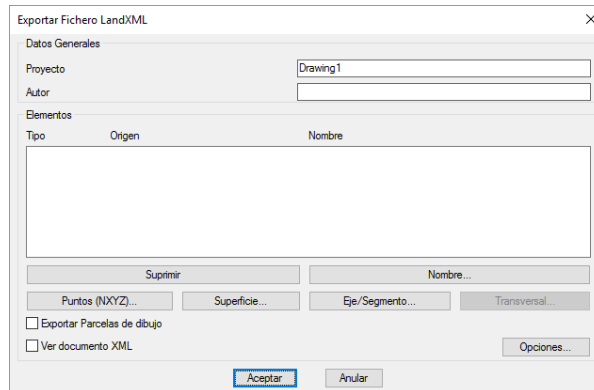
Exportar Fichero LandXML
×

Datos Generales

Proyecto
Drawing1

Autor

Elementos

Tipo
Origen
Nombre

Suprimir
Nombre...

Puntos (NXYZ)...
Superficie...
Eje/Segmento...
Transversal...

Exportar Parcelas de dibujo

Ver documento XML

Opciones...

Aceptar
Anular